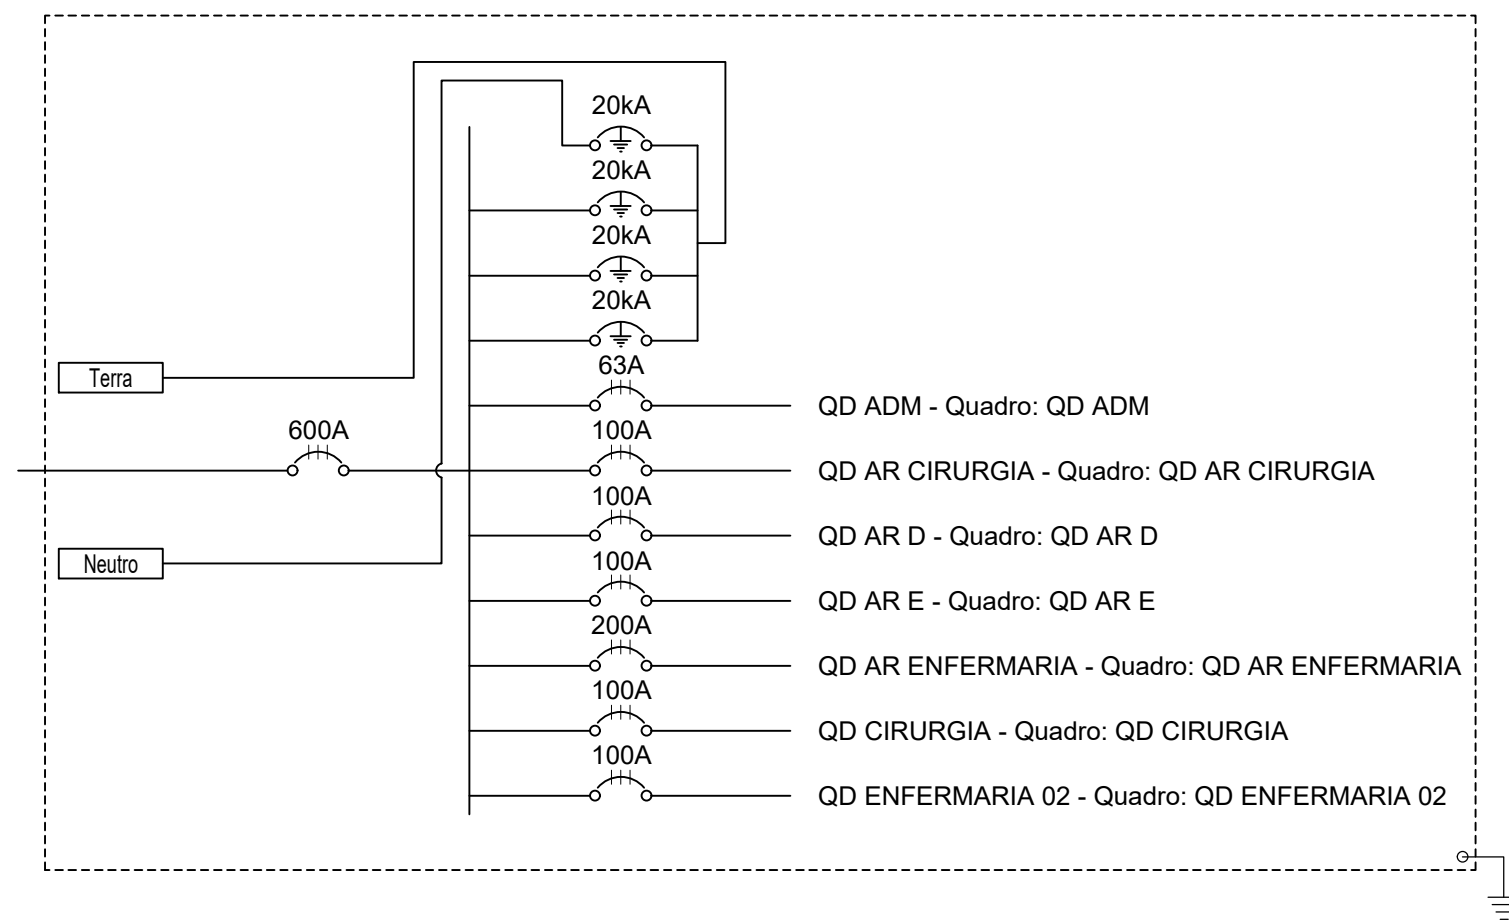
20kA
20kA
20kA
20kA
Terra
63A
QD ADM - Quadro: QD ADM
600A
100A
QD AR CIRURGIA - Quadro: QD AR CIRURGIA
100A
QD AR D - Quadro: QD AR D
Neutro
100A
QD AR E - Quadro: QD AR E
200A
QD AR ENFERMARIA - Quadro: QD AR ENFERMARIA
100A
QD CIRURGIA - Quadro: QD CIRURGIA
100A
QD ENFERMARIA 02 - Quadro: QD ENFERMARIA 02